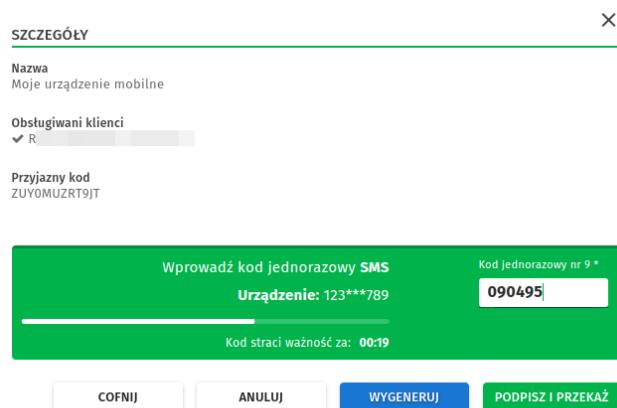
SZCZEGÓŁY

Nazwa
Moje urządzenie mobilne

Obsługiwani klienci
✔ R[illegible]

Przyjazny kod
ZUY0MUZRT9JT

Wprowadź kod jednorazowy SMS

Urządzenie: 123***789

Kod straci ważność za: 00:19

Kod jednorazowy nr 9 *
090495

COFNIJ
ANULUJ
WYGENERUJ
PODPISZ I PRZEKAŻ